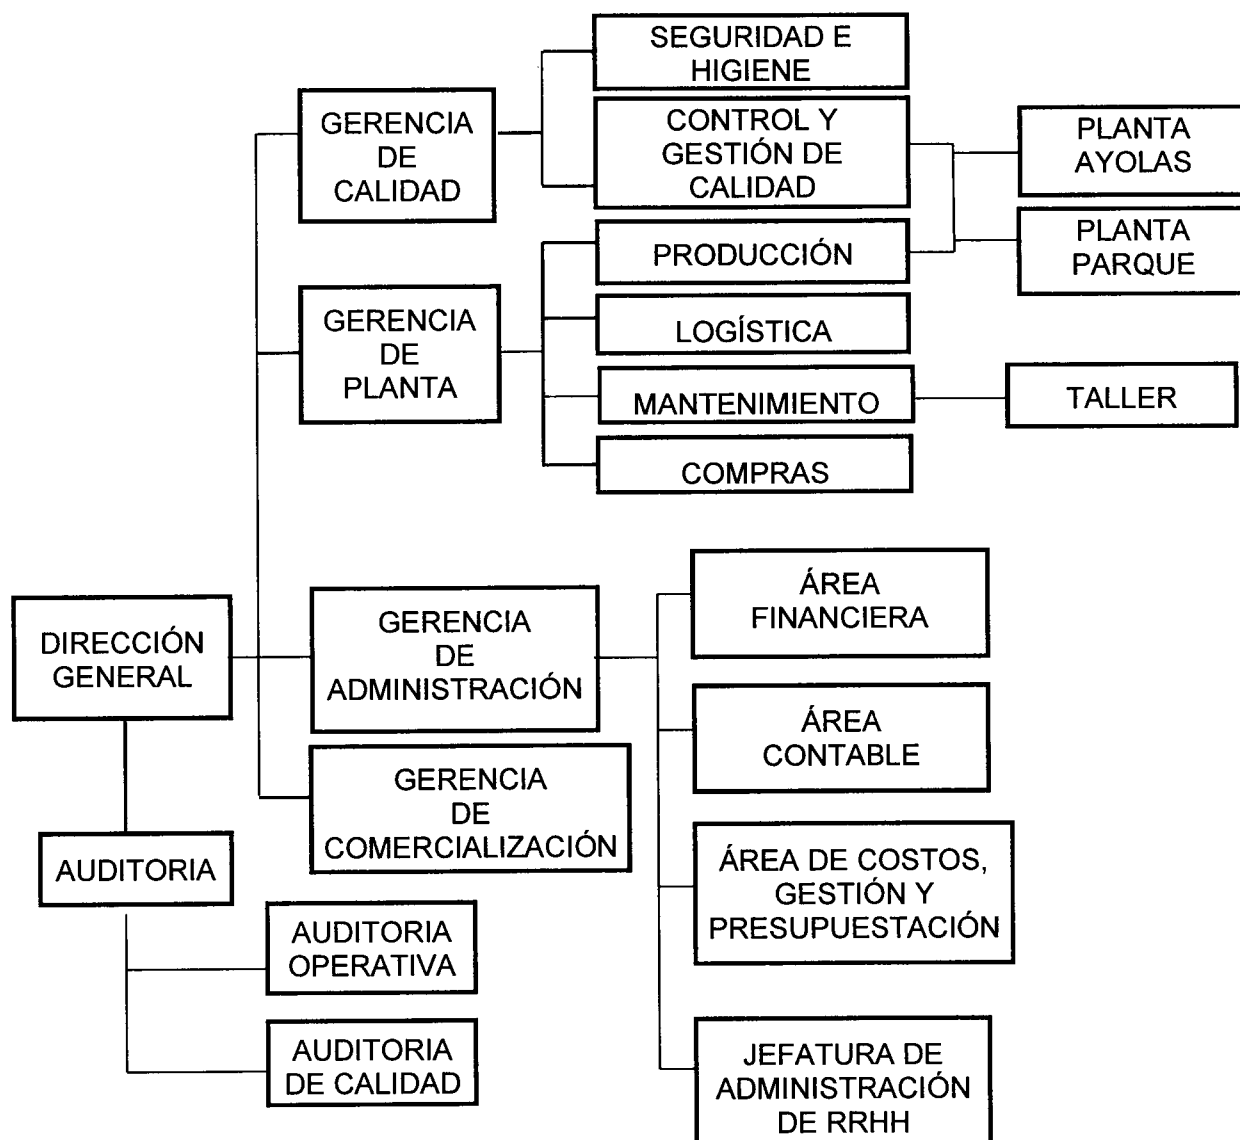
SEGURIDAD E HIGIENE

GERENCIA DE CALIDAD

CONTROL Y GESTIÓN DE CALIDAD

PLANTA AYOLAS

PLANTA PARQUE

PRODUCCIÓN

GERENCIA DE PLANTA

LOGÍSTICA

MANTENIMIENTO

TALLER

COMPRAS

ÁREA FINANCIERA

DIRECCIÓN GENERAL

GERENCIA DE ADMINISTRACIÓN

ÁREA CONTABLE

GERENCIA DE COMERCIALIZACIÓN

AUDITORIA

ÁREA DE COSTOS, GESTIÓN Y PRESUPUESTACIÓN

AUDITORIA OPERATIVA

AUDITORIA DE CALIDAD

JEFATURA DE ADMINISTRACIÓN DE RRHH